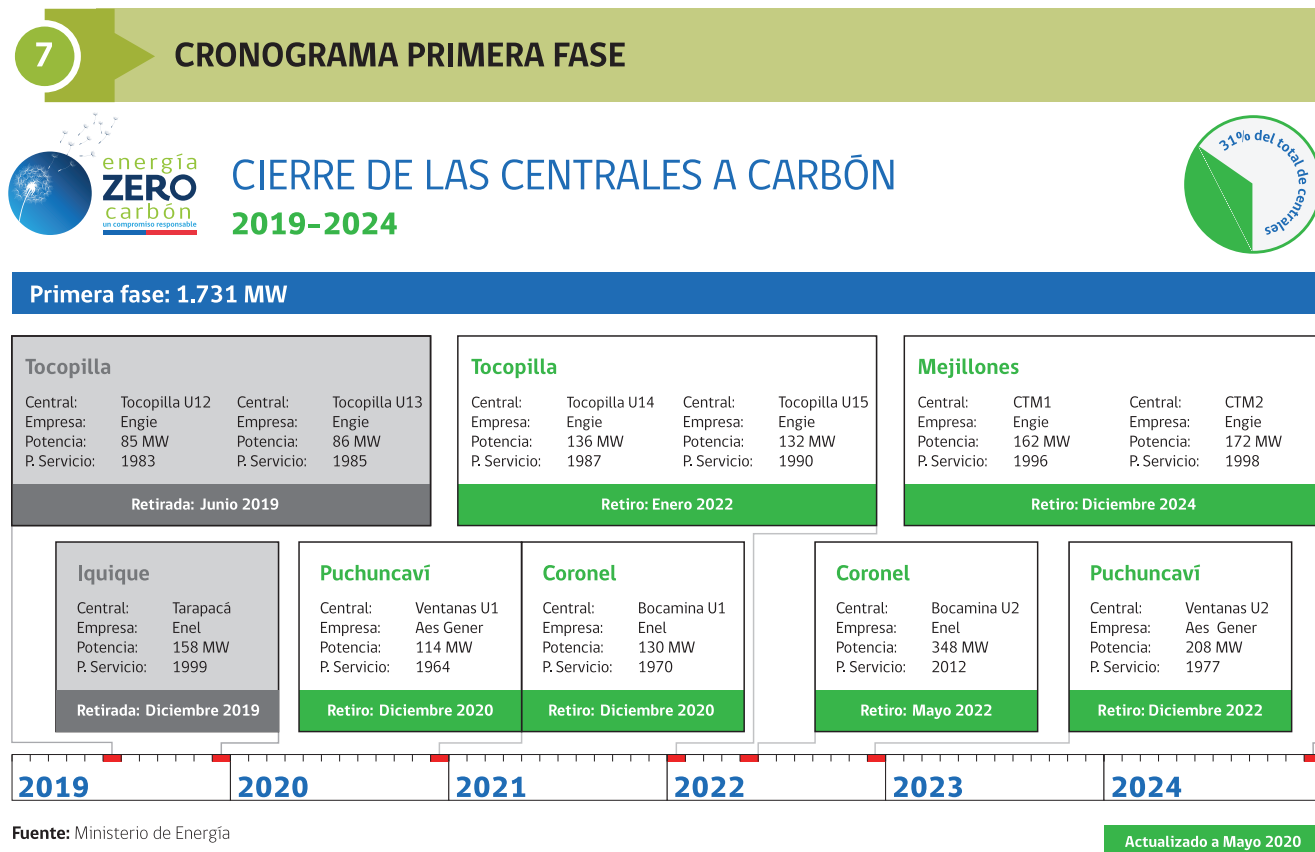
7

CRONOGRAMA PRIMERA FASE

energía ZERO carbón un compromiso responsable

CIERRE DE LAS CENTRALES A CARBÓN

2019–2024

31% del total de centrales

Primera fase: 1.731 MW

Tocopilla

| Central: | Tocopilla U12 | Central: | Tocopilla U13 |
|---|---|---|---|
| Empresa: | Engie | Empresa: | Engie |
| Potencia: | 85 MW | Potencia: | 86 MW |
| P. Servicio: | 1983 | P. Servicio: | 1985 |

Retirada: Junio 2019

Tocopilla

| Central: | Tocopilla U14 | Central: | Tocopilla U15 |
|---|---|---|---|
| Empresa: | Engie | Empresa: | Engie |
| Potencia: | 136 MW | Potencia: | 132 MW |
| P. Servicio: | 1987 | P. Servicio: | 1990 |

Retiro: Enero 2022

Mejillones

| Central: | CTM1 | Central: | CTM2 |
|---|---|---|---|
| Empresa: | Engie | Empresa: | Engie |
| Potencia: | 162 MW | Potencia: | 172 MW |
| P. Servicio: | 1996 | P. Servicio: | 1998 |

Retiro: Diciembre 2024

Iquique

Central: Tarapacá
Empresa: Enel
Potencia: 158 MW
P. Servicio: 1999

Retirada: Diciembre 2019

Puchuncaví

Central: Ventanas U1
Empresa: Aes Gener
Potencia: 114 MW
P. Servicio: 1964

Retiro: Diciembre 2020

Coronel

Central: Bocamina U1
Empresa: Enel
Potencia: 130 MW
P. Servicio: 1970

Retiro: Diciembre 2020

Coronel

Central: Bocamina U2
Empresa: Enel
Potencia: 348 MW
P. Servicio: 2012

Retiro: Mayo 2022

Puchuncaví

Central: Ventanas U2
Empresa: Aes Gener
Potencia: 208 MW
P. Servicio: 1977

Retiro: Diciembre 2022

2019 2020 2021 2022 2023 2024

Fuente: Ministerio de Energía

Actualizado a Mayo 2020